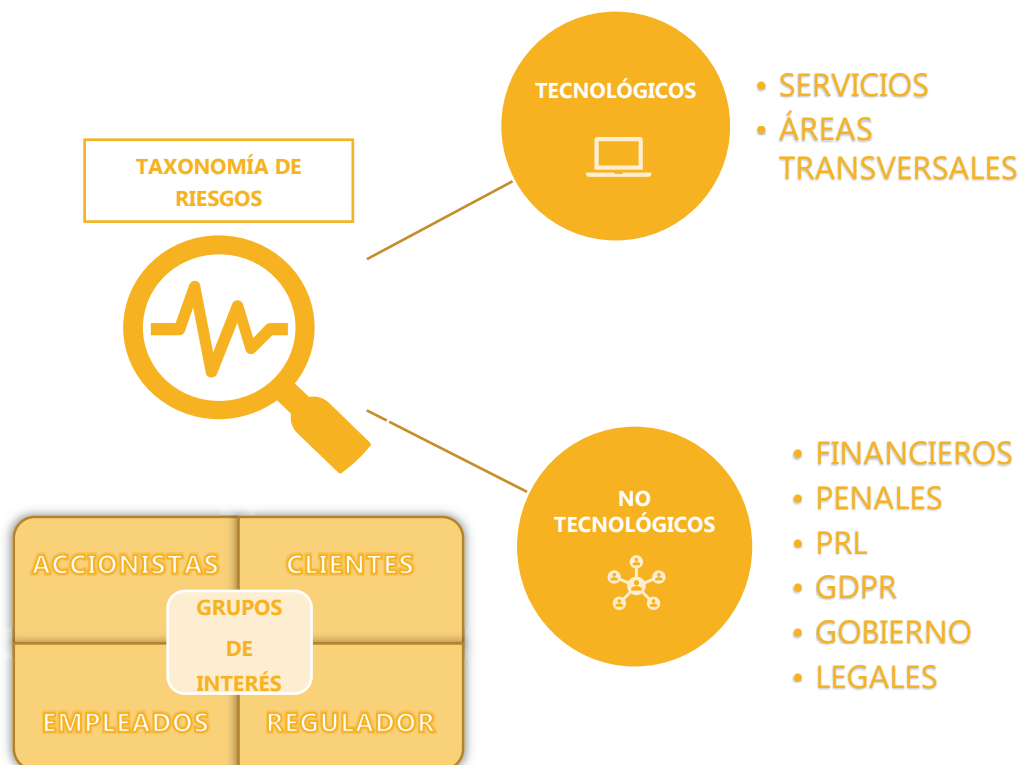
TAXONOMÍA DE RIESGOS

TECNOLÓGICOS

• SERVICIOS
• ÁREAS TRANSVERSALES

NO TECNOLÓGICOS

• FINANCIEROS
• PENALES
• PRL
• GDPR
• GOBIERNO
• LEGALES

ACCIONISTAS

CLIENTES

GRUPOS DE INTERÉS

EMPLEADOS

REGULADOR